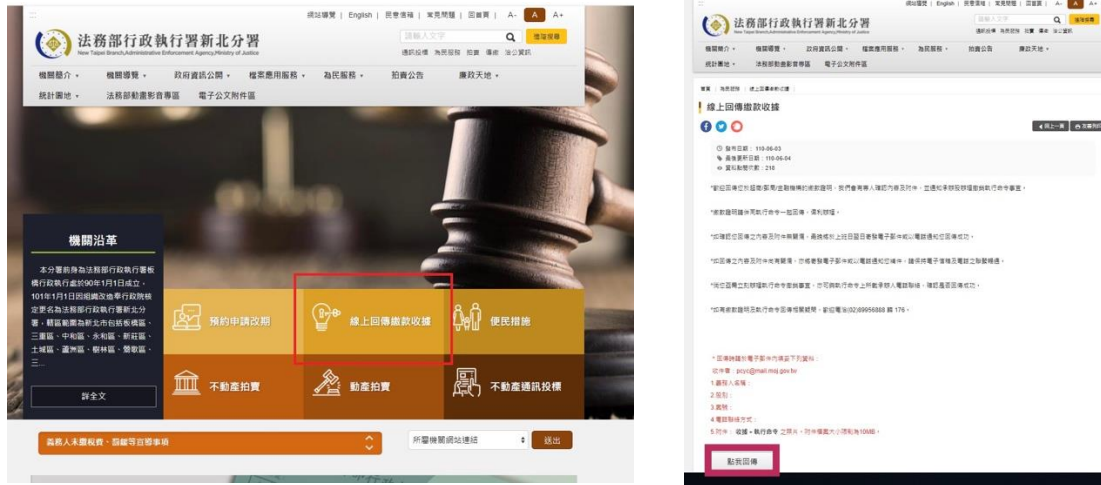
網站導覽 | English | 民意信箱 | 常見問題 | 回首頁 | A- A A+

法務部行政執行署新北分署
New Taipei Branch,Administrative Enforcement Agency,Ministry of Justice

請輸入文字
進階搜尋
通訊投標 為民服務 拍賣 償務 治公資訊

機關簡介 機關導覽 政府資訊公開 檔案應用服務 為民服務 拍賣公告 廉政天地
統計園地 法務部動畫影音專區 電子公文附件區

機關沿革

本分署前身為法務部行政執行署板橋行政執行處於90年1月1日成立，101年1月1日因組織改造奉行政院核定更名為法務部行政執行署新北分署，轄區範圍為新北市包括板橋區、三重區、中和區、永和區、新莊區、土城區、蘆洲區、樹林區、鶯歌區、三...

詳全文

預約申請改期
線上回傳繳款收據
便民措施
不動產拍賣
動產拍賣
不動產通訊投標

義務人未繳稅費、罰鍰等官導事項
所屬機關網站連結
送出

網站導覽 | English | 民意信箱 | 常見問題 | 回首頁 | A- A A+

法務部行政執行署新北分署

機關簡介 機關導覽 政府資訊公開 檔案應用服務 為民服務 拍賣公告 廉政天地
統計園地 法務部動畫影音專區 電子公文附件區

首頁 / 為民服務 / 線上回傳繳款收據

線上回傳繳款收據

回上一頁 友善列印

發布日期：110-06-03
最後更新日期：110-06-04
資料點閱次數：218

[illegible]

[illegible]

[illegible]

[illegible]

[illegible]

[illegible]

*回傳時請於電子郵件內填寫下列資料：
收件者：pcyc@mail.moj.gov.tw
1.義務人名稱：
2.案號：
3.案別：
4.電話聯絡方式：
5.附件：收據+執行命令 之照片，附件檔案大小請勿逾10MB。

點我回傳